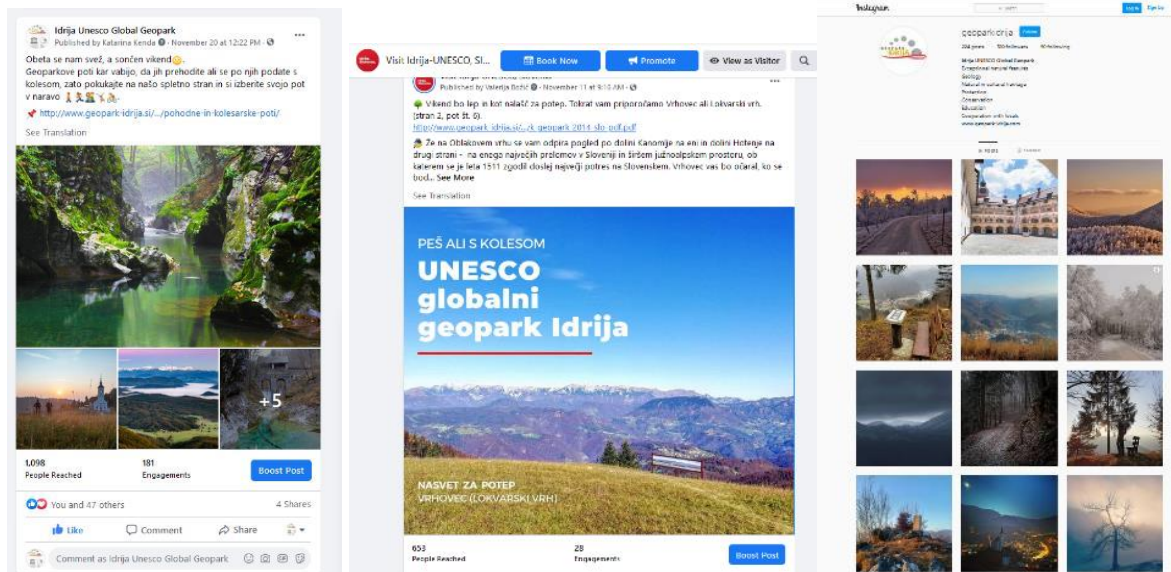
Idrija Unesco Global Geopark
Published by Katarina Kenda · November 20 at 12:22 PM ·

Obeta se nam svež, a sončen vikend.
Geoparkove poti kar vabijo, da jih prehodite ali se po njih podate s kolesom, zato pokukajte na našo spletno stran in si izberite svojo pot v naravo
http://www.geopark-idrija.si/.../pohodne-in-kolesarske-poti/
See Translation

+5

1,098
People Reached
181
Engagements
Boost Post

You and 47 others
4 Shares
Like
Comment
Share
Comment as Idrija Unesco Global Geopark

Visit Idrija-UNESCO, Sl...
Book Now
Promote
View as Visitor

Published by Valerija Božič · November 11 at 9:15 AM ·
Vikend bo lep in kot nalašč za potep. Tokrat vam priporočamo Vrhovec ali Lokvarski vrh. (stran 2, pot št. 6)
http://www.geopark-idrija.si/...k_geopark 2014 slo pdf.pdf
Že na Oblakovem vrhu se vam odpira pogled po dolini Kanomlje na eni in dolini Hotenje na drugi strani – na enega največjih prelomov v Sloveniji in širšem južnoslovanskem prostoru, ob katerem se je leta 1511 zgodil doslej največji potres na Slovenskem. Vrhovec vas bo očaral, ko se bod... See More
See Translation

PEŠ ALI S KOLESOM
UNESCO globalni geopark Idrija
NASVET ZA POTEP
VRHOVEC (LOKVARSKI VRH)

653
People Reached
28
Engagements
Boost Post

Instagram
geoparkidrija
Follow
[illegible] posts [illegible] followers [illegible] following
Idrija UNESCO Global Geopark
Exceptional natural features
Geology
Natural and cultural heritage
Protection
Conservation
Education
Cooperation with locals
www.geopark-idrija.com
POSTS
TAGGED